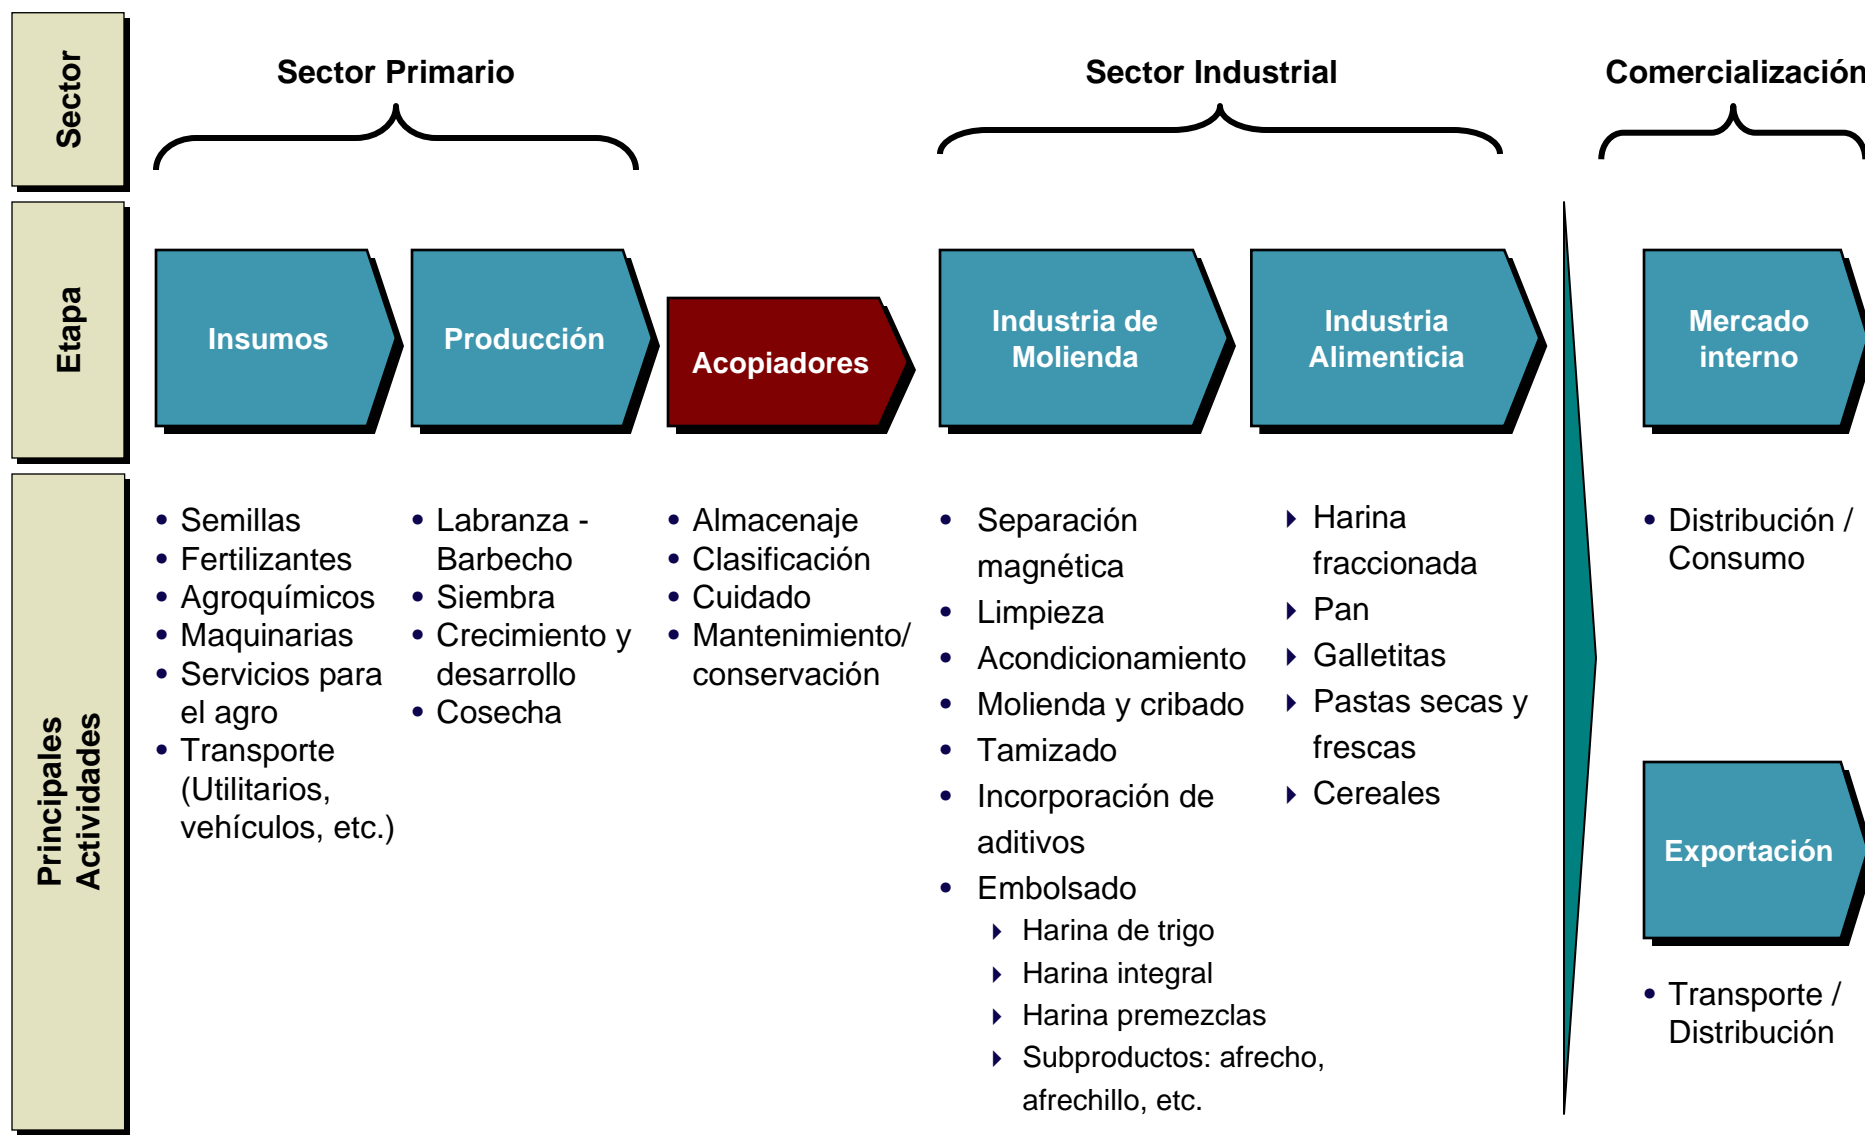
Sector

Sector Primario

Sector Industrial

Comercialización

Etapa

Insumos

Producción

Acopiadores

Industria de Molienda

Industria Alimenticia

Mercado interno

Principales Actividades

• Semillas
• Fertilizantes
• Agroquímicos
• Maquinarias
• Servicios para el agro
• Transporte (Utilitarios, vehículos, etc.)

• Labranza - Barbecho
• Siembra
• Crecimiento y desarrollo
• Cosecha

• Almacenaje
• Clasificación
• Cuidado
• Mantenimiento/ conservación

• Separación magnética
• Limpieza
• Acondicionamiento
• Molienda y cribado
• Tamizado
• Incorporación de aditivos
• Embolsado
  ▸ Harina de trigo
  ▸ Harina integral
  ▸ Harina premezclas
  ▸ Subproductos: afrecho, afrechillo, etc.

▸ Harina fraccionada
▸ Pan
▸ Galletitas
▸ Pastas secas y frescas
▸ Cereales

• Distribución / Consumo

Exportación

• Transporte / Distribución